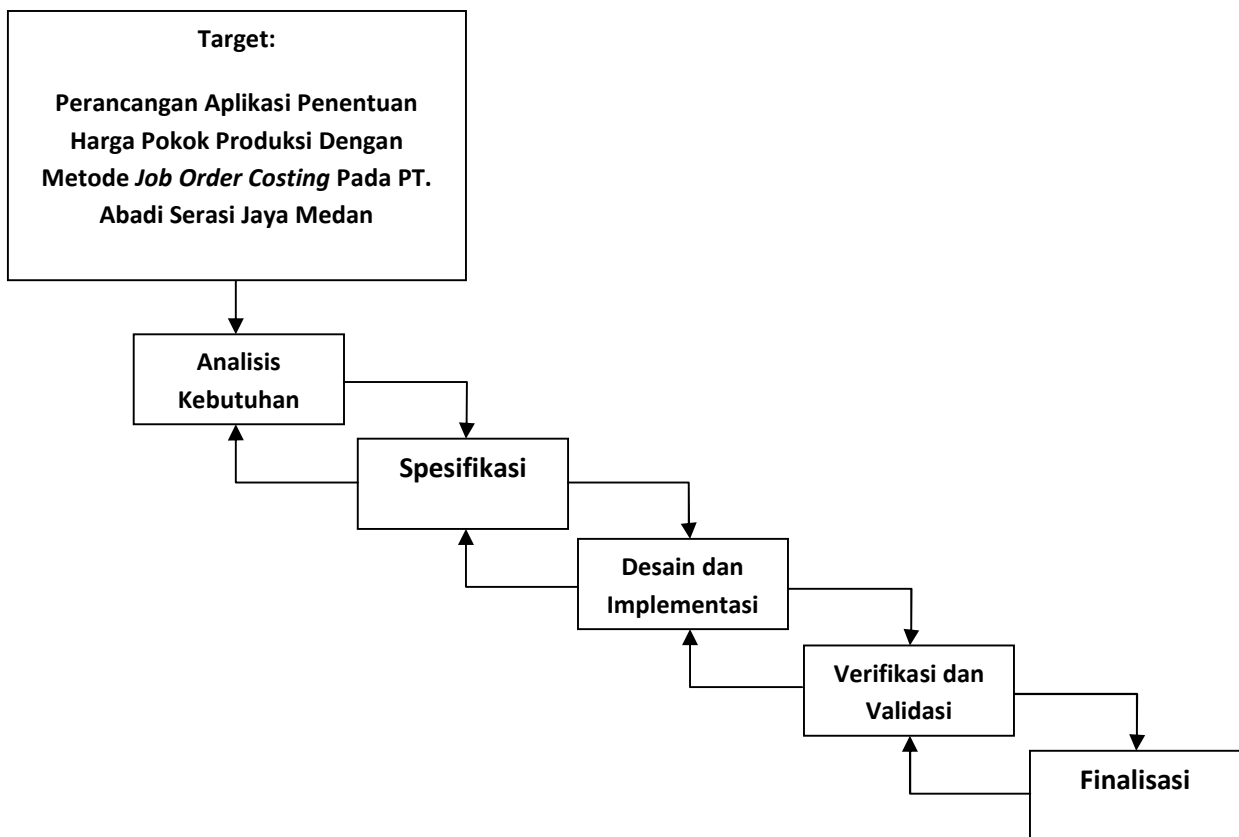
Target:

Perancangan Aplikasi Penentuan Harga Pokok Produksi Dengan Metode *Job Order Costing* Pada PT. Abadi Serasi Jaya Medan

Analisis Kebutuhan

Spesifikasi

Desain dan Implementasi

Verifikasi dan Validasi

Finalisasi